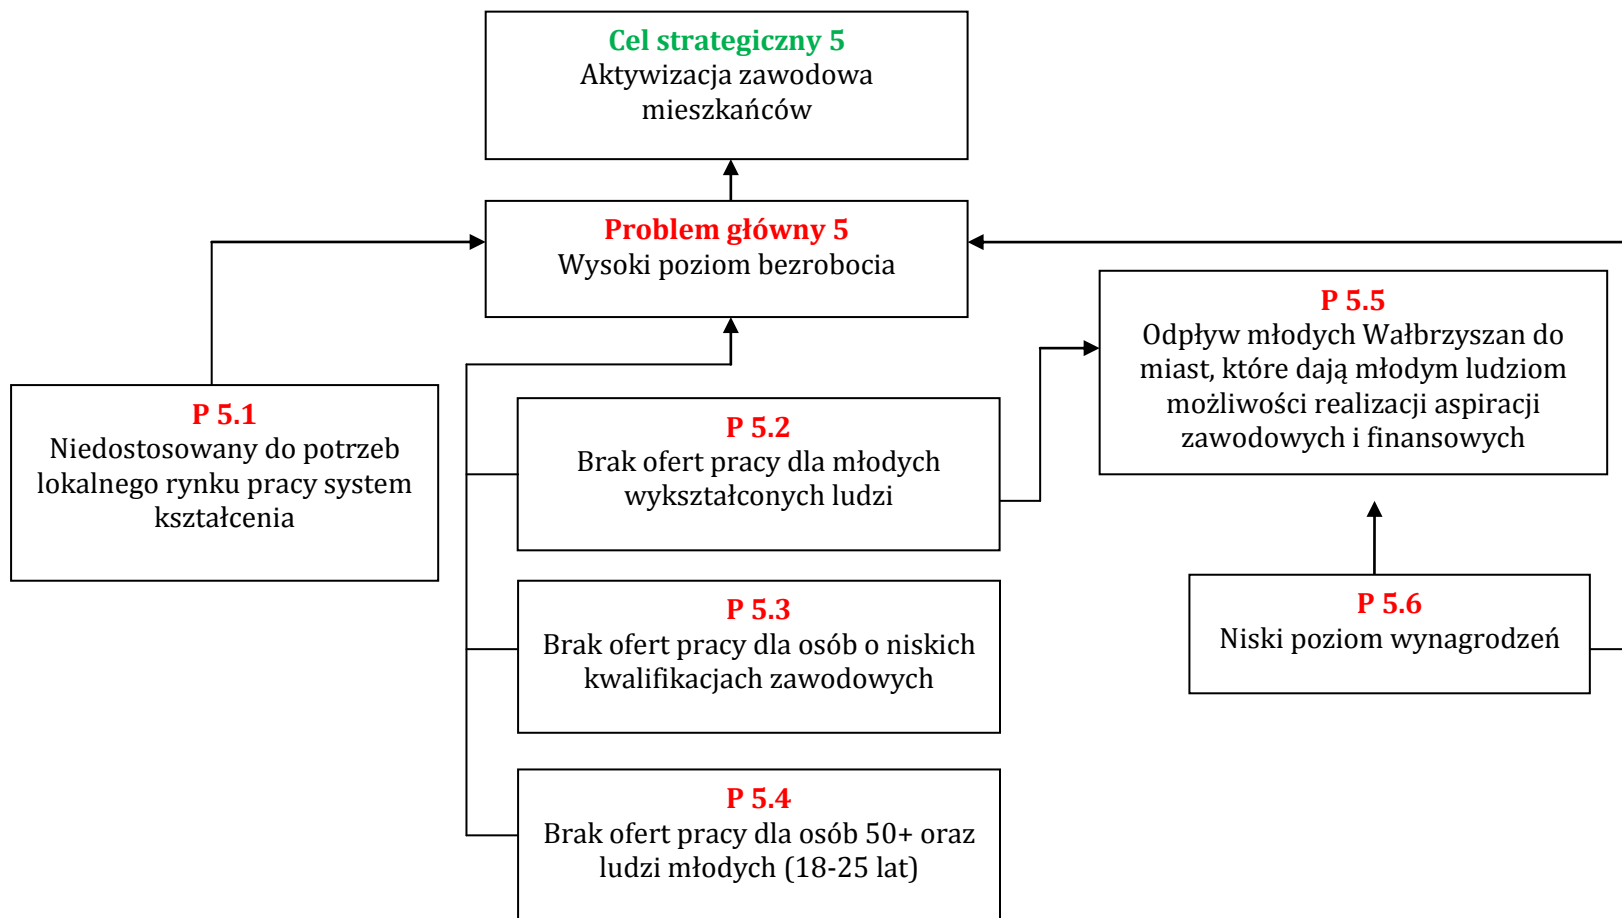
Cel strategiczny 5
Aktywizacja zawodowa mieszkańców

Problem główny 5
Wysoki poziom bezrobocia

P 5.1
Niedostosowany do potrzeb lokalnego rynku pracy system kształcenia

P 5.2
Brak ofert pracy dla młodych wykształconych ludzi

P 5.3
Brak ofert pracy dla osób o niskich kwalifikacjach zawodowych

P 5.4
Brak ofert pracy dla osób 50+ oraz ludzi młodych (18-25 lat)

P 5.5
Odpływ młodych Wałbrzyszan do miast, które dają młodym ludziom możliwości realizacji aspiracji zawodowych i finansowych

P 5.6
Niski poziom wynagrodzeń